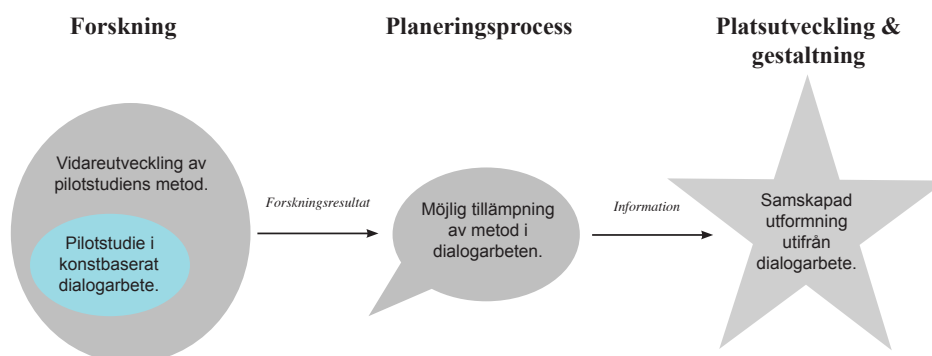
Forskning

Planeringsprocess

Platsutveckling & gestaltning

Vidareutveckling av pilotstudiens metod.

Pilotstudie i konstbaserat dialogarbete.

Forskningsresultat

Möjlig tillämpning av metod i dialogarbeten.

Information

Samskapad utformning utifrån dialogarbete.